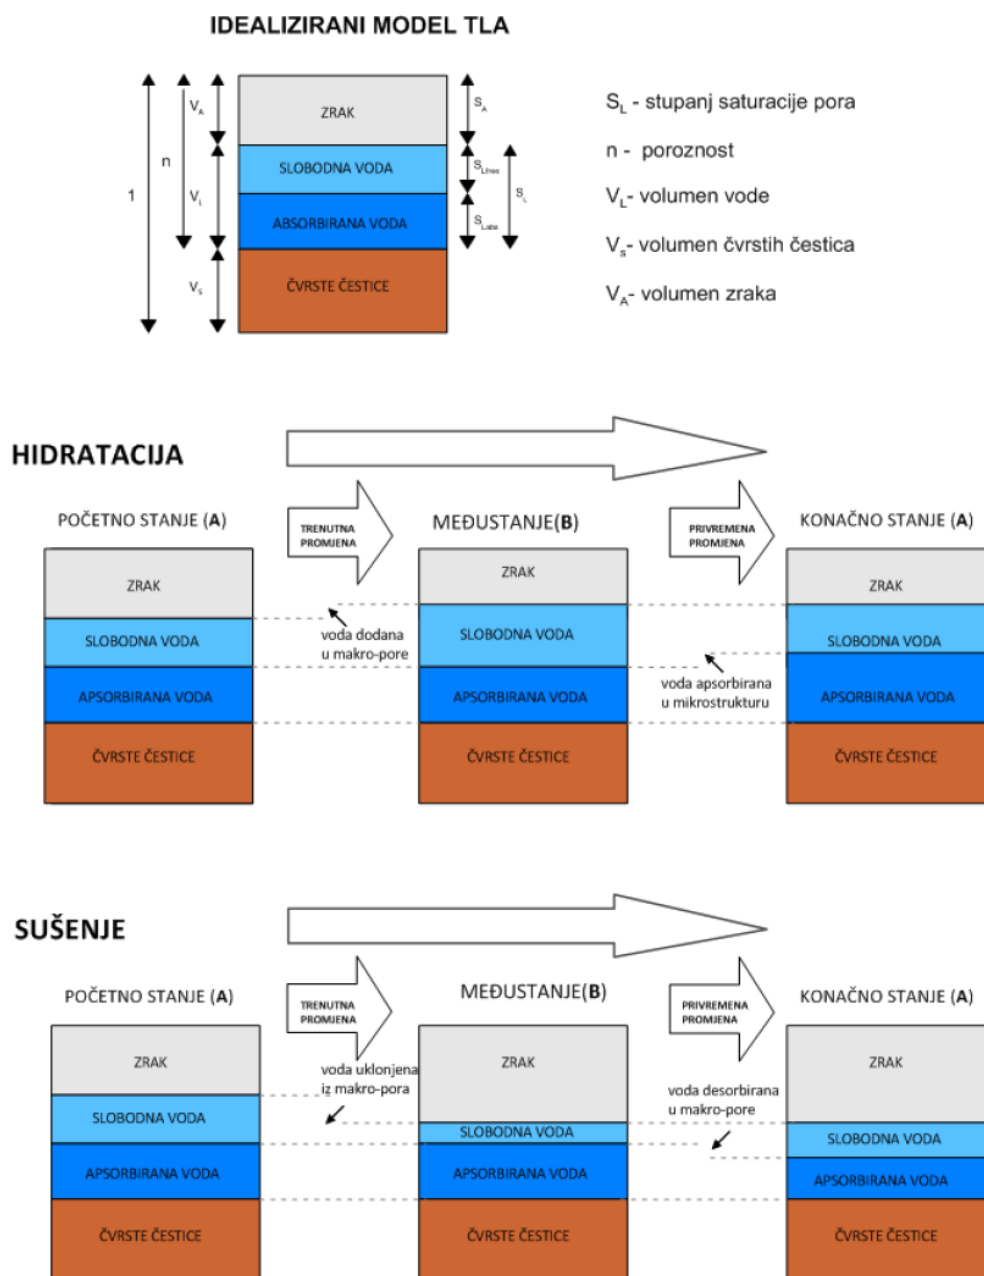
IDEALIZIRANI MODEL TLA

1
n
$V_A$
$V_L$
$V_S$

ZRAK
SLOBODNA VODA
ABSORBIRANA VODA
ČVRSTE ČESTICE

$S_A$
$S_{Lfree}$
$S_{Labs}$
$S_L$

$S_L$ - stupanj saturacije pora
n - poroznost
$V_L$- volumen vode
$V_s$- volumen čvrstih čestica
$V_A$- volumen zraka

HIDRATACIJA

POČETNO STANJE (A)
TRENUTNA PROMJENA
MEĐUSTANJE(B)
PRIVREMENA PROMJENA
KONAČNO STANJE (A)

ZRAK
SLOBODNA VODA
APSORBIRANA VODA
ČVRSTE ČESTICE

voda dodana u makro-pore

ZRAK
SLOBODNA VODA
APSORBIRANA VODA
ČVRSTE ČESTICE

voda apsorbirana u mikrostrukturu

ZRAK
SLOBODNA VODA
APSORBIRANA VODA
ČVRSTE ČESTICE

SUŠENJE

POČETNO STANJE (A)
TRENUTNA PROMJENA
MEĐUSTANJE(B)
PRIVREMENA PROMJENA
KONAČNO STANJE (A)

ZRAK
SLOBODNA VODA
APSORBIRANA VODA
ČVRSTE ČESTICE

voda uklonjena iz makro-pora

ZRAK
SLOBODNA VODA
APSORBIRANA VODA
ČVRSTE ČESTICE

voda desorbirana u makro-pore

ZRAK
SLOBODNA VODA
APSORBIRANA VODA
ČVRSTE ČESTICE